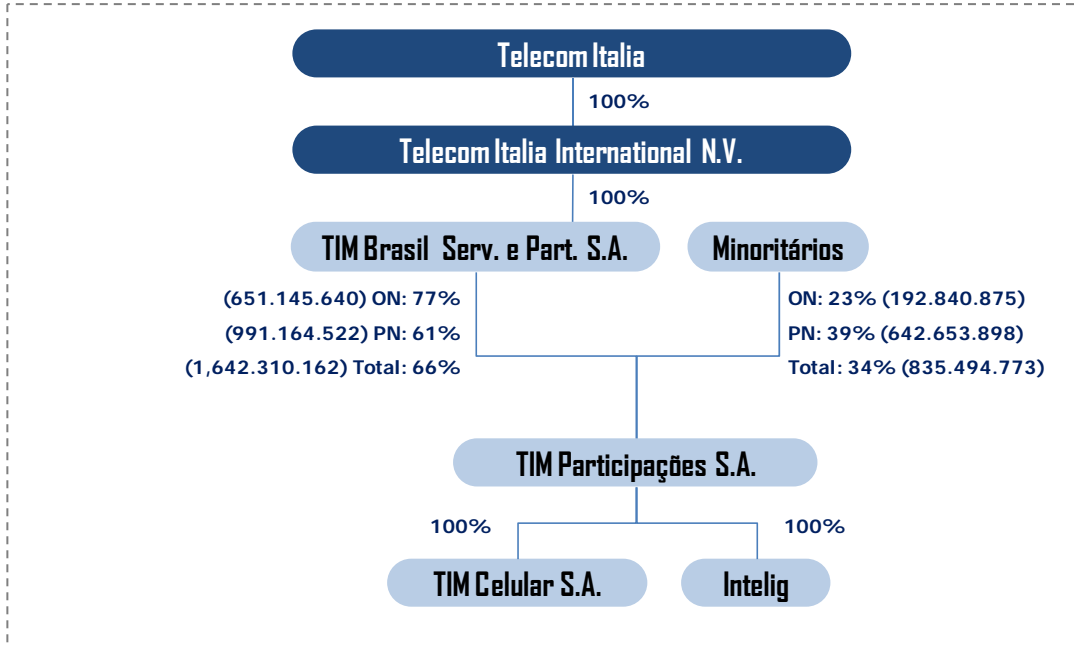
Telecom Italia

100%

Telecom Italia International N.V.

100%

TIM Brasil Serv. e Part. S.A.

Minoritários

(651.145.640) ON: 77%
(991.164.522) PN: 61%
(1,642.310.162) Total: 66%

ON: 23% (192.840.875)
PN: 39% (642.653.898)
Total: 34% (835.494.773)

TIM Participações S.A.

100%

100%

TIM Celular S.A.

Intelig